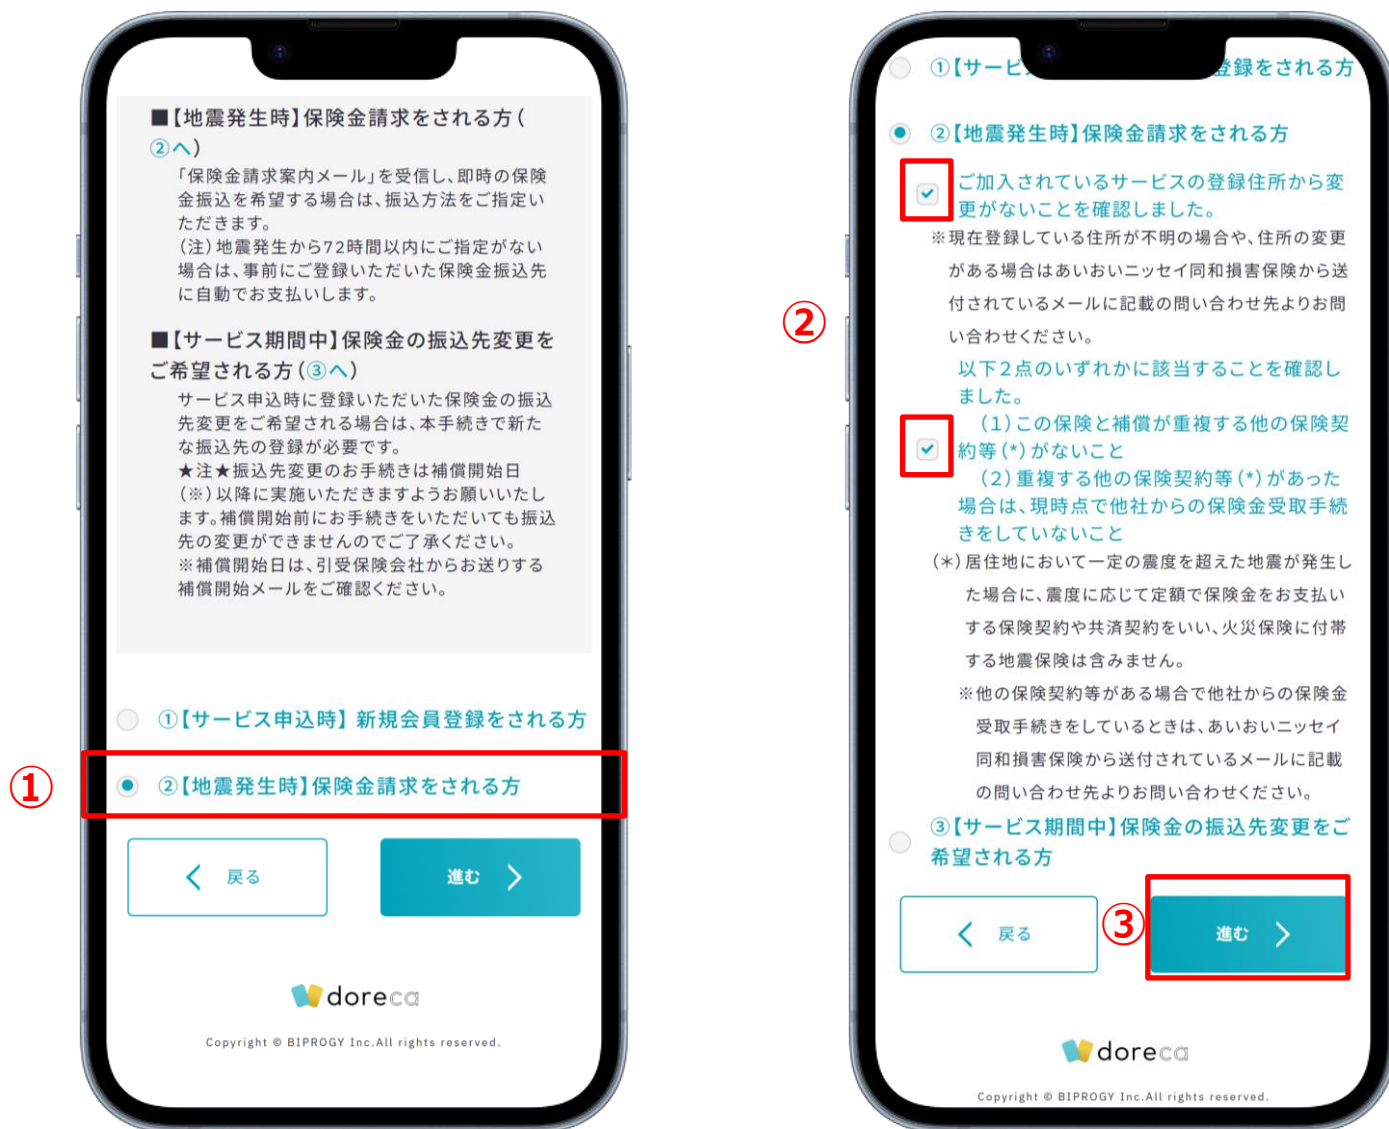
■【地震発生時】保険金請求をされる方（②へ）
「保険金請求案内メール」を受信し、即時の保険金振込を希望する場合は、振込方法をご指定いただきます。
（注）地震発生から72時間以内にご指定がない場合は、事前にご登録いただいた保険金振込先に自動でお支払いします。

■【サービス期間中】保険金の振込先変更をご希望される方（③へ）
サービス申込時に登録いただいた保険金の振込先変更をご希望される場合は、本手続きで新たな振込先の登録が必要です。
★注★振込先変更のお手続きは補償開始日（※）以降に実施いただきますようお願いいたします。補償開始前にお手続きをいただいても振込先の変更ができませんのでご了承ください。
※補償開始日は、引受保険会社からお送りする補償開始メールをご確認ください。

①【サービス申込時】新規会員登録をされる方

①

②【地震発生時】保険金請求をされる方

戻る

進む

doreca

Copyright © BIPROGY Inc.All rights reserved.

①【サービ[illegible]登録をされる方

②【地震発生時】保険金請求をされる方

②

ご加入されているサービスの登録住所から変更がないことを確認しました。
※現在登録している住所が不明の場合や、住所の変更がある場合はあいおいニッセイ同和損害保険から送付されているメールに記載の問い合わせ先よりお問い合わせください。

以下2点のいずれかに該当することを確認しました。
（1）この保険と補償が重複する他の保険契約等（*）がないこと
（2）重複する他の保険契約等（*）があった場合は、現時点で他社からの保険金受取手続きをしていないこと
（*）居住地において一定の震度を超えた地震が発生した場合に、震度に応じて定額で保険金をお支払いする保険契約や共済契約をいい、火災保険に付帯する地震保険は含みません。
※他の保険契約等がある場合で他社からの保険金受取手続きをしているときは、あいおいニッセイ同和損害保険から送付されているメールに記載の問い合わせ先よりお問い合わせください。

③【サービス期間中】保険金の振込先変更をご希望される方

戻る

③

進む

doreca

Copyright © BIPROGY Inc.All rights reserved.